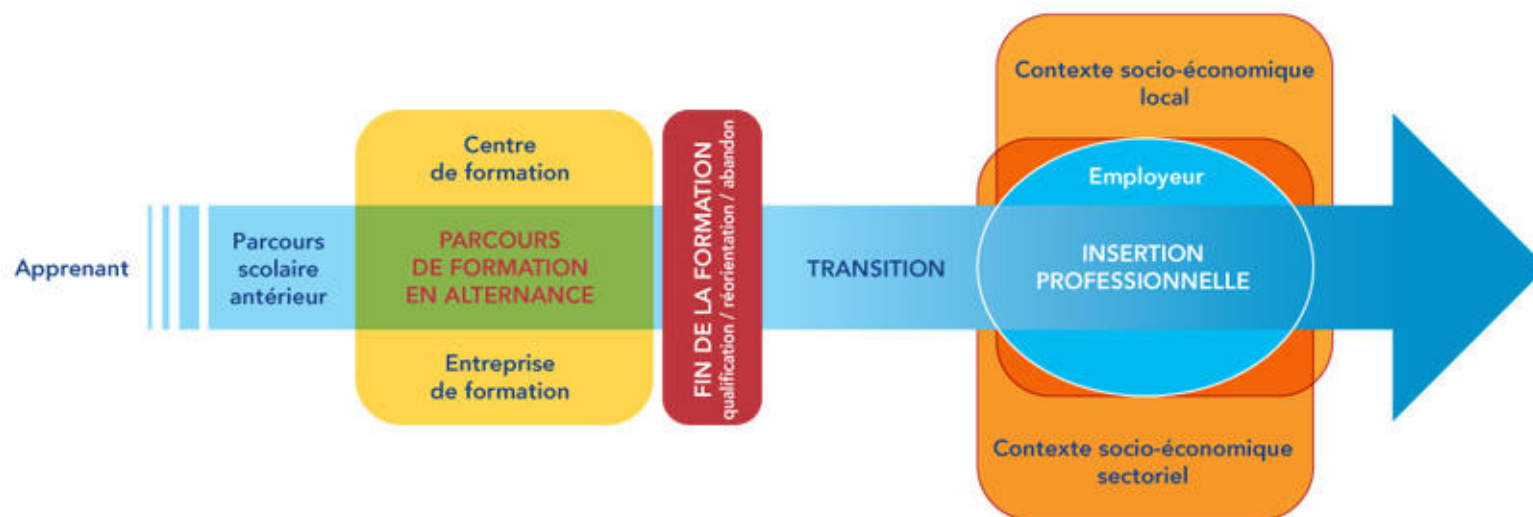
Apprenant

Parcours scolaire antérieur

Centre de formation

PARCOURS DE FORMATION EN ALTERNANCE

Entreprise de formation

FIN DE LA FORMATION
qualification / réorientation / abandon

TRANSITION

Contexte socio-économique local

Employeur

INSERTION PROFESSIONNELLE

Contexte socio-économique sectoriel